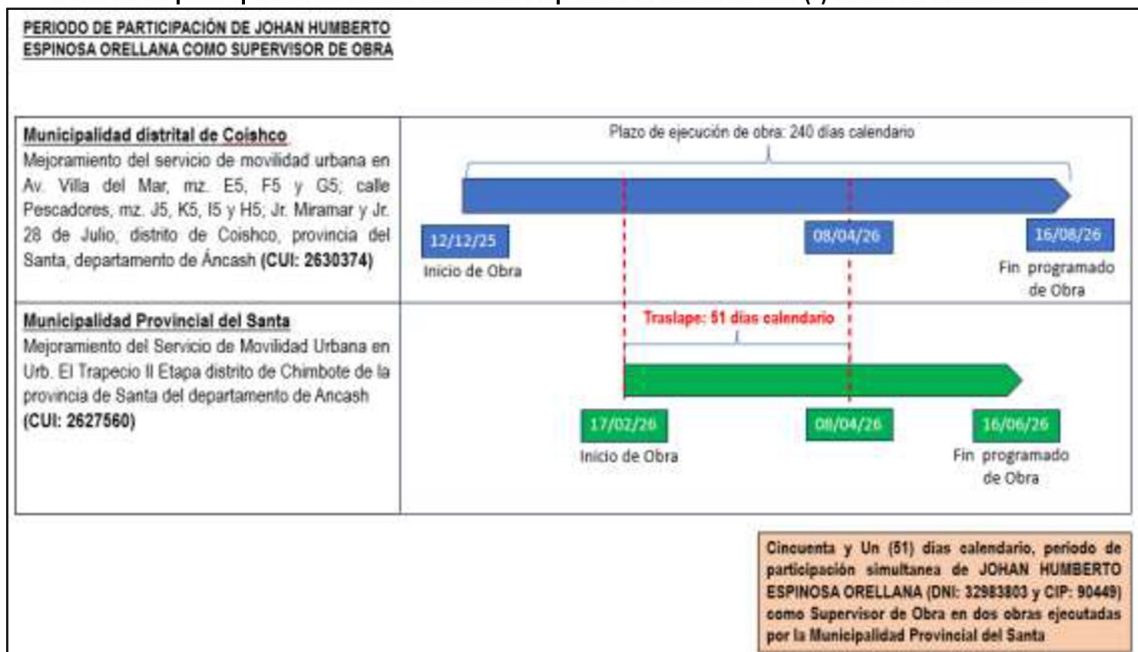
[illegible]

PERIODO DE PARTICIPACIÓN DE JOHAN HUMBERTO ESPINOSA ORELLANA COMO SUPERVISOR DE OBRA

| | |
|---|---|
| **Municipalidad distrital de Coishco** Mejoramiento del servicio de movilidad urbana en Av. Villa del Mar, mz. E5, F5 y G5; calle Pescadores, mz. J5, K5, I5 y H5; Jr. Miramar y Jr. 28 de Julio, distrito de Coishco, provincia del Santa, departamento de Áncash **(CUI: 2630374)** | Plazo de ejecución de obra: 240 días calendario<br>12/12/25 Inicio de Obra<br>08/04/26<br>16/08/26 Fin programado de Obra |
| **Municipalidad Provincial del Santa** Mejoramiento del Servicio de Movilidad Urbana en Urb. El Trapecio II Etapa distrito de Chimbote de la provincia de Santa del departamento de Ancash **(CUI: 2627560)** | Traslape: 51 días calendario<br>17/02/26 Inicio de Obra<br>08/04/26<br>16/06/26 Fin programado de Obra |

Cincuenta y Un (51) días calendario, periodo de participación simultanea de JOHAN HUMBERTO ESPINOSA ORELLANA (DNI: 32983803 y CIP: 90449) como Supervisor de Obra en dos obras ejecutadas por la Municipalidad Provincial del Santa